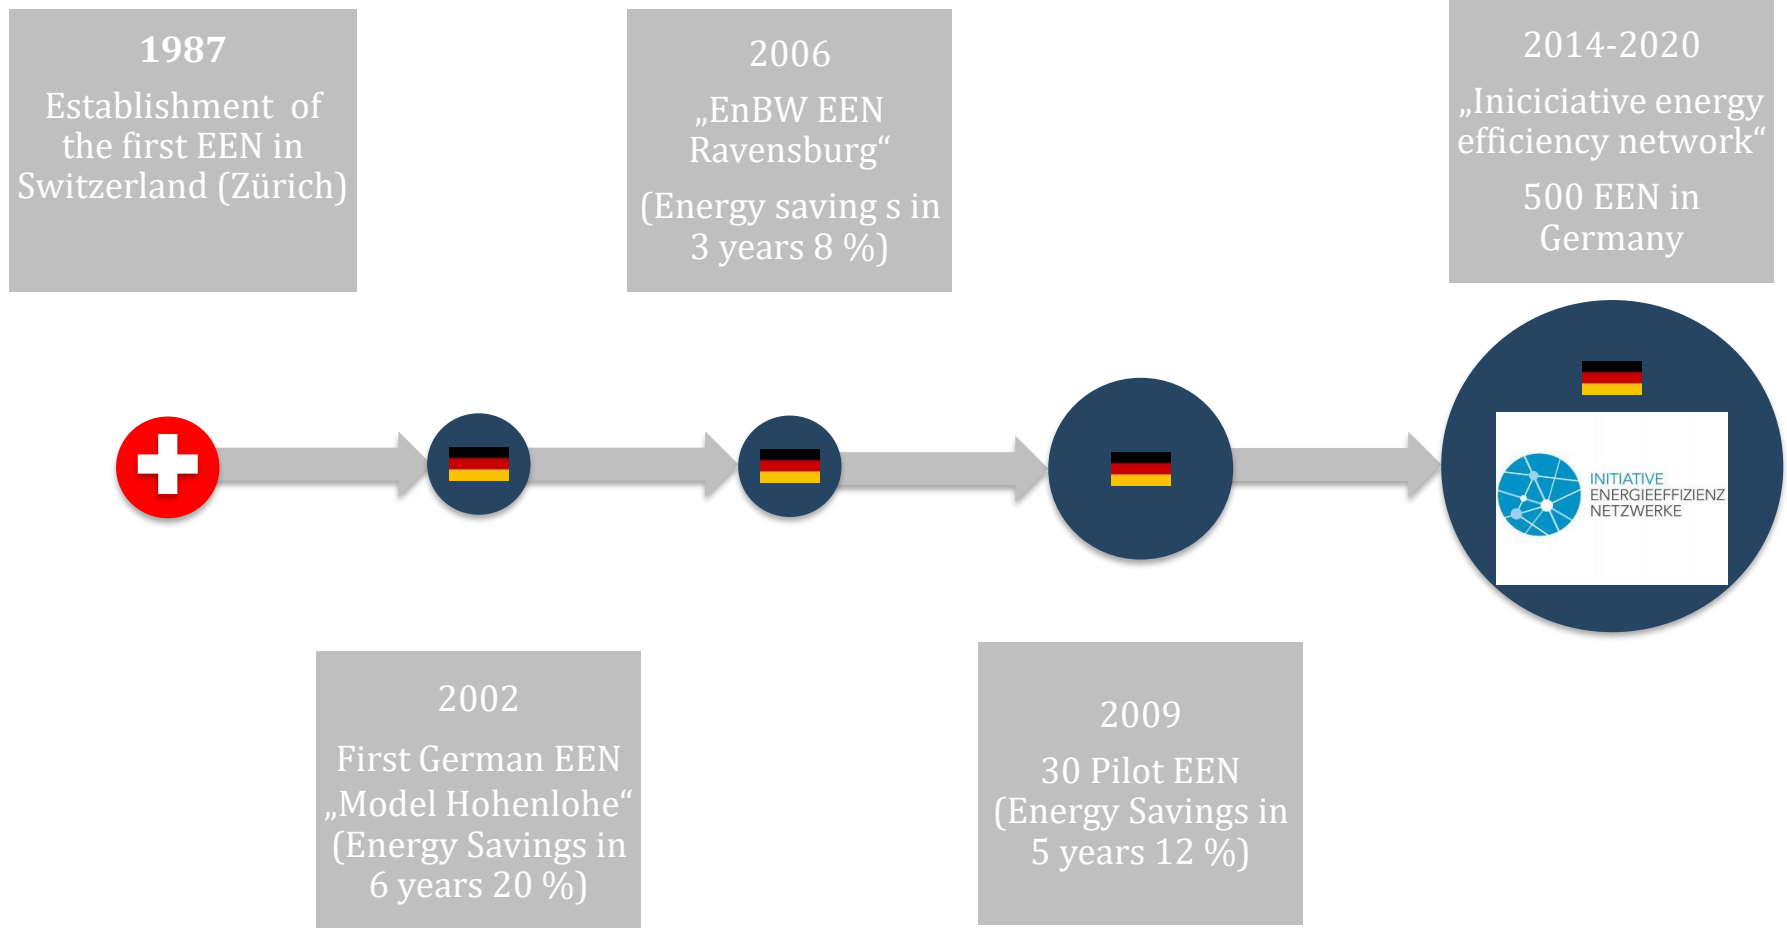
1987

Establishment of the first EEN in Switzerland (Zürich)

2006

„EnBW EEN Ravensburg“

(Energy saving s in 3 years 8 %)

2014-2020

„Iniciciative energy efficiency network“

500 EEN in Germany

INITIATIVE
ENERGIEEFFIZIENZ
NETZWERKE

2002

First German EEN „Model Hohenlohe“ (Energy Savings in 6 years 20 %)

2009

30 Pilot EEN (Energy Savings in 5 years 12 %)